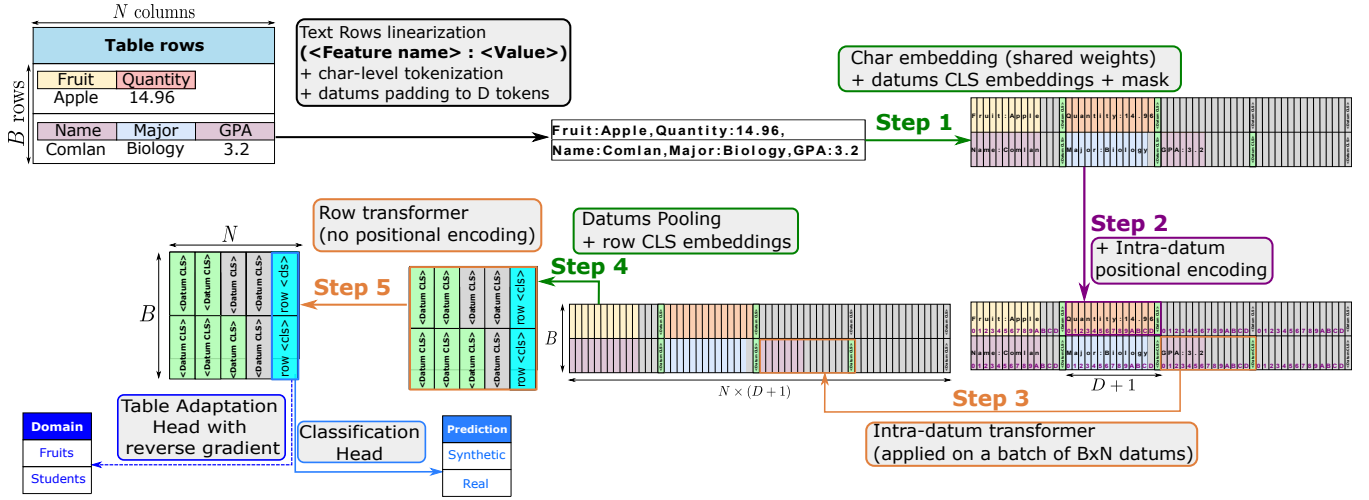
$N$ columns

Table rows

$B$ rows

Fruit Quantity
Apple 14.96

Name Major GPA
Comlan Biology 3.2

Text Rows linearization
**(<Feature name> : <Value>)**
+ char-level tokenization
+ datums padding to D tokens

Fruit:Apple,Quantity:14.96,
Name:Comlan,Major:Biology,GPA:3.2

Step 1

Char embedding (shared weights)
+ datums CLS embeddings + mask

Fruit:Apple Quantity:14.96
Name:Comlan Major:Biology GPA:3.2

Step 2

+ Intra-datum positional encoding

Fruit:Apple Quantity:14.96
0123456789ABCD 0123456789ABCD 0123456789ABCD 0123456789ABCD
Name:Comlan Major:Biology GPA:3.2
0123456789ABCD 0123456789ABCD 0123456789ABCD 0123456789ABCD

$D+1$

Step 3

Intra-datum transformer
(applied on a batch of BxN datums)

$B$

$N \times (D+1)$

Datums Pooling
+ row CLS embeddings

Step 4

<Datum CLS> <Datum CLS> <Datum CLS> <Datum CLS> row <cls>
<Datum CLS> <Datum CLS> <Datum CLS> <Datum CLS> row <cls>

Step 5

Row transformer
(no positional encoding)

$N$

$B$

<Datum CLS> <Datum CLS> <Datum CLS> <Datum CLS> row <cls>
<Datum CLS> <Datum CLS> <Datum CLS> <Datum CLS> row <cls>

Table Adaptation
Head with
reverse gradient

Classification
Head

| Domain |
|---|
| Fruits |
| Students |

| Prediction |
|---|
| Synthetic |
| Real |